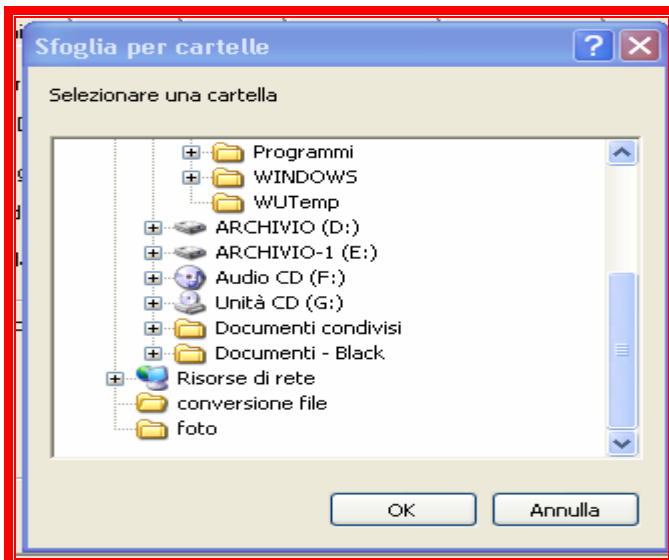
Sfoglia per cartelle

Selezionare una cartella

Programmi
WINDOWS
WUTemp
ARCHIVIO (D:)
ARCHIVIO-1 (E:)
Audio CD (F:)
Unità CD (G:)
Documenti condivisi
Documenti - Black
Risorse di rete
conversione file
foto

OK
Annulla